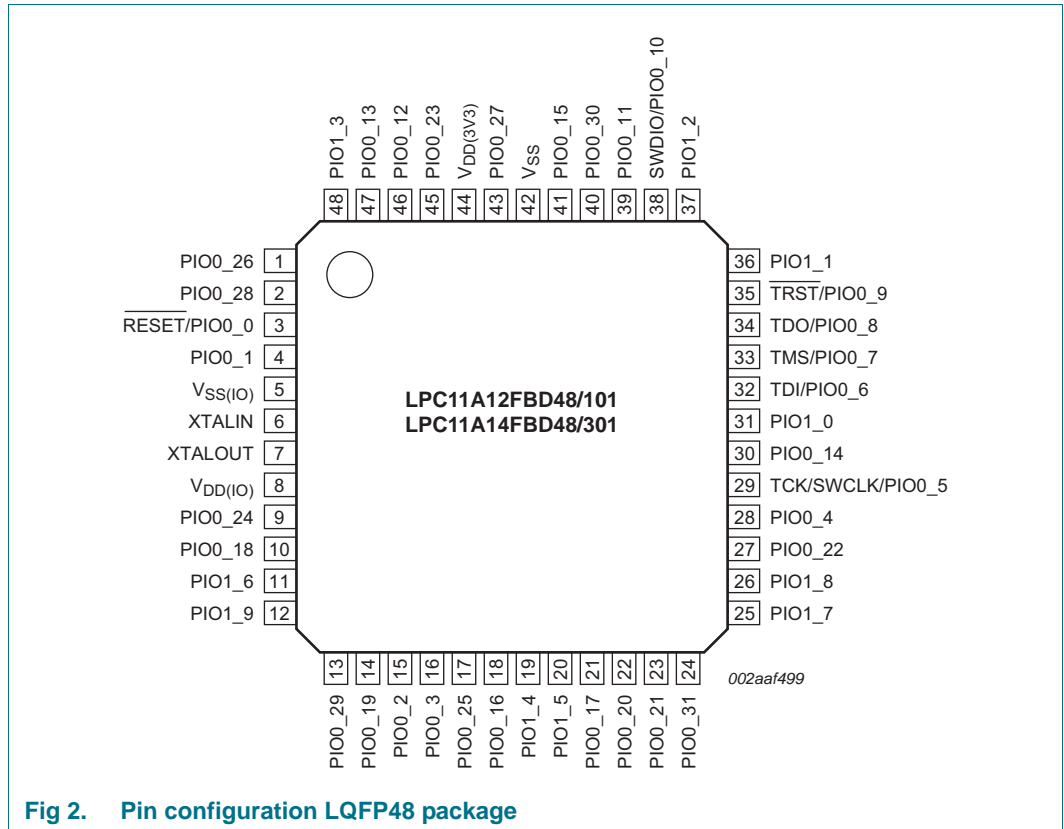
PIO1_3
PIO0_13
PIO0_12
PIO0_23
$V_{DD(3V3)}$
PIO0_27
$V_{SS}$
PIO0_15
PIO0_30
PIO0_11
SWDIO/PIO0_10
PIO1_2

48 47 46 45 44 43 42 41 40 39 38 37

PIO0_26 1
PIO0_28 2
$\overline{RESET}$/PIO0_0 3
PIO0_1 4
$V_{SS(IO)}$ 5
XTALIN 6
XTALOUT 7
$V_{DD(IO)}$ 8
PIO0_24 9
PIO0_18 10
PIO1_6 11
PIO1_9 12

LPC11A12FBD48/101
LPC11A14FBD48/301

36 PIO1_1
35 $\overline{TRST}$/PIO0_9
34 TDO/PIO0_8
33 TMS/PIO0_7
32 TDI/PIO0_6
31 PIO1_0
30 PIO0_14
29 TCK/SWCLK/PIO0_5
28 PIO0_4
27 PIO0_22
26 PIO1_8
25 PIO1_7

13 14 15 16 17 18 19 20 21 22 23 24

002aaf499

PIO0_29
PIO0_19
PIO0_2
PIO0_3
PIO0_25
PIO0_16
PIO1_4
PIO1_5
PIO0_17
PIO0_20
PIO0_21
PIO0_31

Fig 2. Pin configuration LQFP48 package